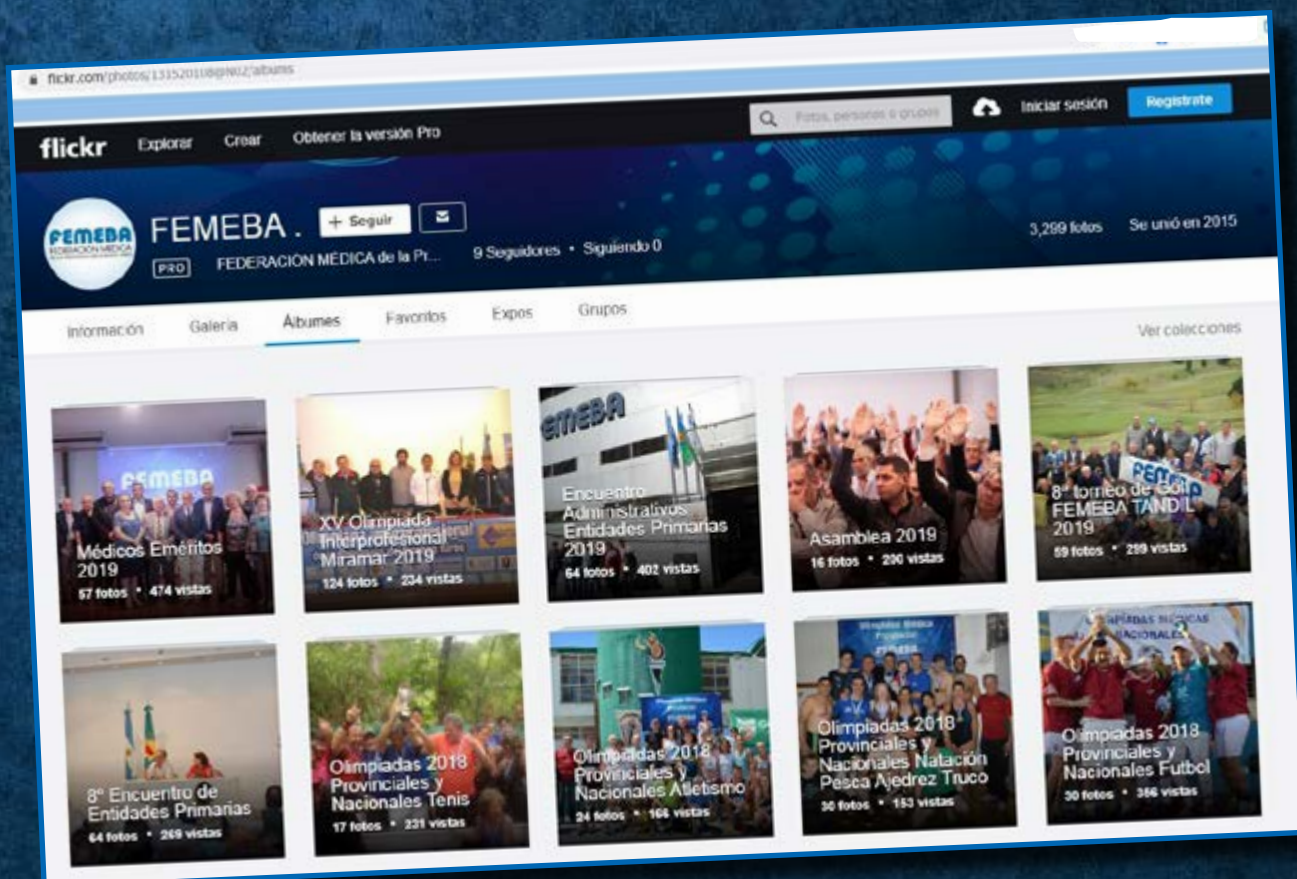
flickr.com/photos/131520108@N02/albums

flickr Explorar Crear Obtener la versión Pro

Fotos, personas o grupos

Iniciar sesión Regístrate

FEMEBA

FEMEBA . + Seguir

PRO FEDERACIÓN MÉDICA de la Pr... 9 Seguidores • Siguiendo 0

3,299 fotos Se unió en 2015

Información Galería Álbumes Favoritos Expos Grupos

Ver colecciones

Médicos Eméritos 2019
57 fotos • 474 vistas

XV Olimpíada Interprofesional Miramar 2019
124 fotos • 234 vistas

Encuentro Administrativos Entidades Primarias 2019
64 fotos • 402 vistas

Asamblea 2019
16 fotos • 200 vistas

8° torneo de Golf FEMEBA TANDIL 2019
59 fotos • 299 vistas

8° Encuentro de Entidades Primarias
64 fotos • 269 vistas

Olimpiadas 2018 Provinciales y Nacionales Tenis
17 fotos • 231 vistas

Olimpiadas 2018 Provinciales y Nacionales Atletismo
24 fotos • 166 vistas

Olimpiadas 2018 Provinciales y Nacionales Natación Pesca Ajedrez Truco
30 fotos • 153 vistas

Olimpiadas 2018 Provinciales y Nacionales Futbol
30 fotos • 356 vistas